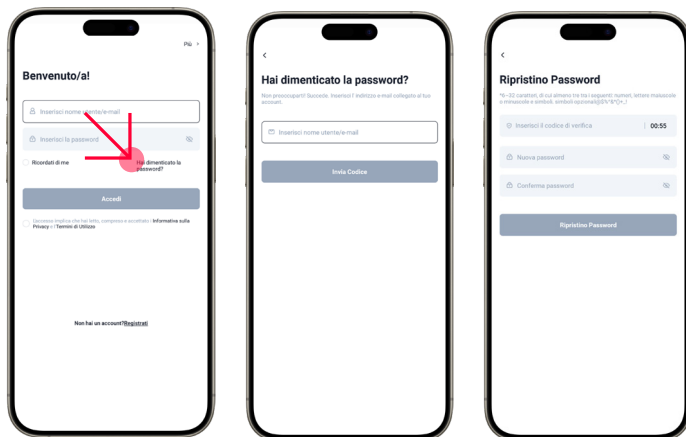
Più

Benvenuto/a!

Inserisci nome utente/e-mail

Inserisci la password

Ricordati di me

Hai dimenticato la password?

Accedi

Accesso implica che hai letto, compreso e accettato i Informativa sulla Privacy e i Termini di Utilizzo

Non hai un account? Registrati

Hai dimenticato la password?

Non preoccuparti! Succede. Inserisci l'indirizzo e-mail collegato al tuo account.

Inserisci nome utente/e-mail

Invia Codice

Ripristino Password

*6~32 caratteri, di cui almeno tre tra i seguenti: numeri, lettere maiuscole o minuscole e simboli. simboli opzionali@!%*&*()+_!

Inserisci il codice di verifica

00:55

Nuova password

Conferma password

Ripristino Password